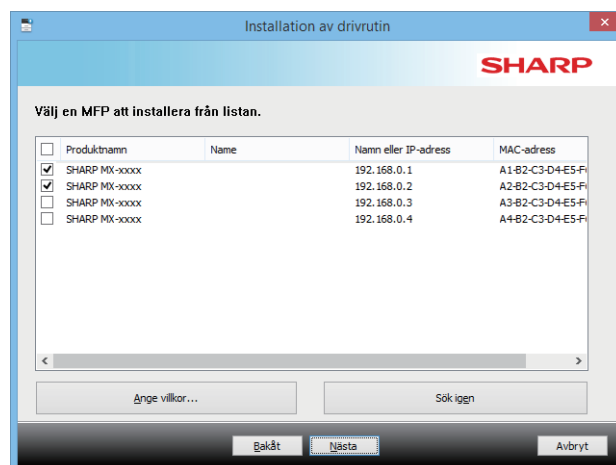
Installation av drivrutin

SHARP

Välj en MFP att installera från listan.

| | Produktnamn | Name | Namn eller IP-adress | MAC-adress |
|---|---|---|---|---|
| ✔ | SHARP MX-xxxx | | 192.168.0.1 | A1-B2-C3-D4-E5-F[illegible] |
| ✔ | SHARP MX-xxxx | | 192.168.0.2 | A2-B2-C3-D4-E5-F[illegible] |
| | SHARP MX-xxxx | | 192.168.0.3 | A3-B2-C3-D4-E5-F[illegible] |
| | SHARP MX-xxxx | | 192.168.0.4 | A4-B2-C3-D4-E5-F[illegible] |

Ange villkor...

Sök igen

Bakåt

Nästa

Avbryt